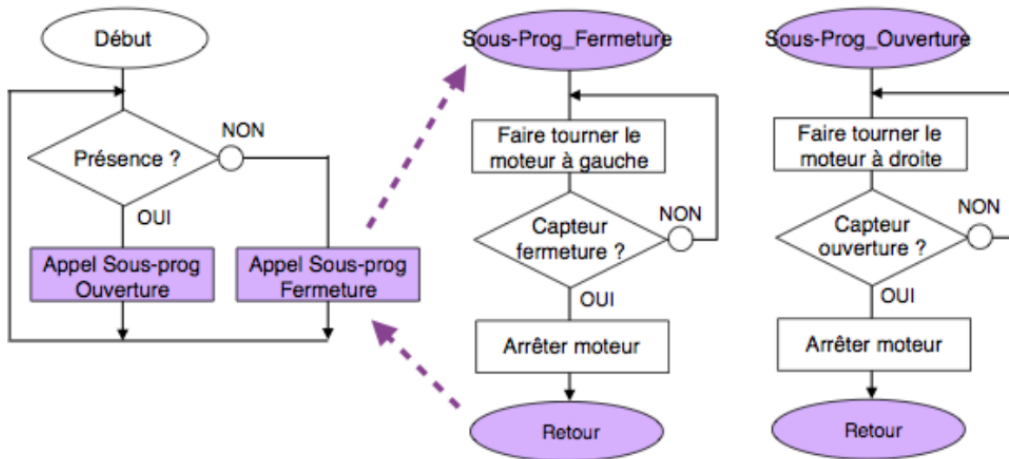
Début

Présence ?

NON

OUI

Appel Sous-prog Ouverture

Appel Sous-prog Fermeture

Sous-Prog_Fermeture

Faire tourner le moteur à gauche

Capteur fermeture ?

NON

OUI

Arrêter moteur

Retour

Sous-Prog_Ouverture

Faire tourner le moteur à droite

Capteur ouverture ?

NON

OUI

Arrêter moteur

Retour